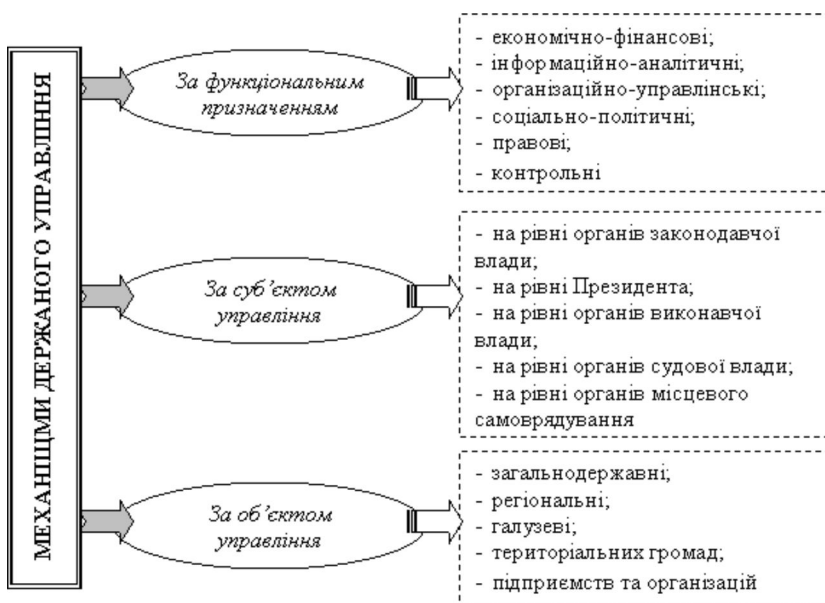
МЕХАНІЗМИ ДЕРЖАНОГО УПРАВЛІННЯ

За функціональним призначенням

- економічно-фінансові;
- інформаційно-аналітичні;
- організаційно-управлінські;
- соціально-політичні;
- правові;
- контрольні

За суб'єктом управління

- на рівні органів законодавчої влади;
- на рівні Президента;
- на рівні органів виконавчої влади;
- на рівні органів судової влади;
- на рівні органів місцевого самоврядування

За об'єктом управління

- загальнодержавні;
- регіональні;
- галузеві;
- територіальних громад;
- підприємств та організацій